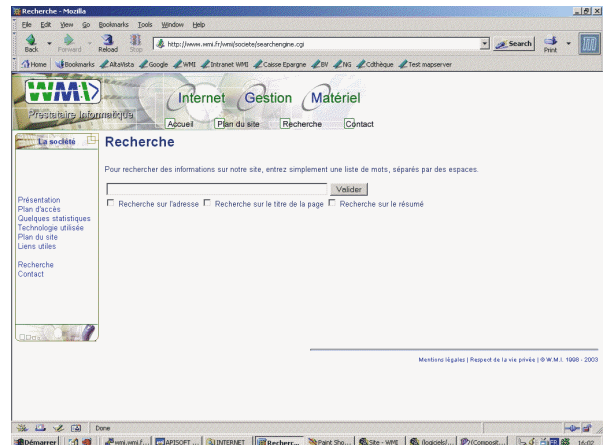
Recherche - Mozilla

File Edit View Go Bookmarks Tools Window Help

Back Forward Reload Stop http://www.wmi.fr/wmi/societe/searchengine.cgi Search Print

Home Bookmarks AltaVista Google WMI Intranet WMI Caisse Epargne BV NG Cdthèque Test mapserver

WMI

Prestataire Informatique

Internet Gestion Matériel

Accueil Plan du site Recherche Contact

La société

Présentation
Plan d'accès
Quelques statistiques
Technologie utilisée
Plan du site
Liens utiles

Recherche
Contact

Recherche

Pour rechercher des informations sur notre site, entrez simplement une liste de mots, séparés par des espaces.

Valider

Recherche sur l'adresse Recherche sur le titre de la page Recherche sur le résumé

Mentions légales | Respect de la vie privée | © W.M.I. 1998 - 2003

Done

Démarrer www.wmi.f... APISOFT ... INTERNET Recherc... Paint Sho... Site - WMI (logiciels/... (Composit... 16:02